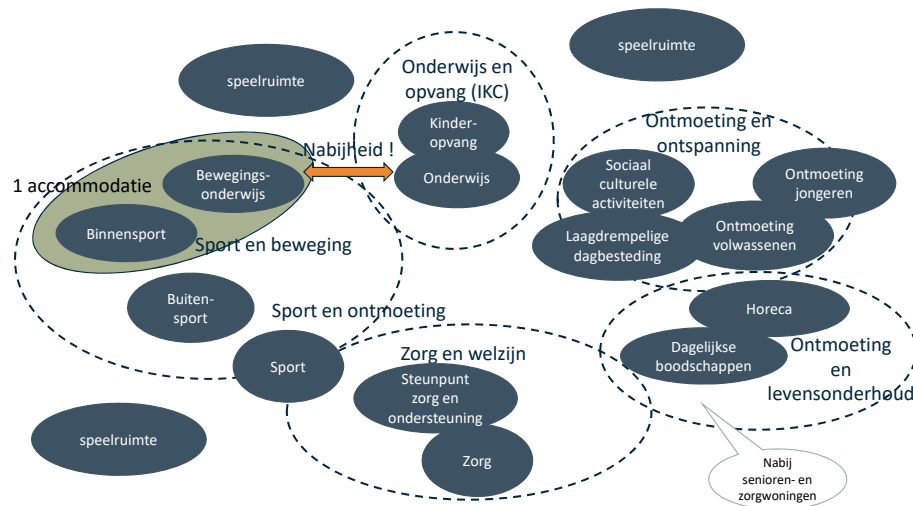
speelruimte

Onderwijs en opvang (IKC)

speelruimte

Kinder-opvang

Onderwijs

Nabijheid !

1 accommodatie

Bewegings-onderwijs

Binnensport

Sport en beweging

Ontmoeting en ontspanning

Sociaal culturele activiteiten

Ontmoeting jongeren

Laagdrempelige dagbesteding

Ontmoeting volwassenen

Buiten-sport

Sport en ontmoeting

Horeca

Sport

Zorg en welzijn

Dagelijkse boodschappen

Ontmoeting en levensonderhoud

Steunpunt zorg en ondersteuning

speelruimte

Zorg

Nabij senioren- en zorgwoningen